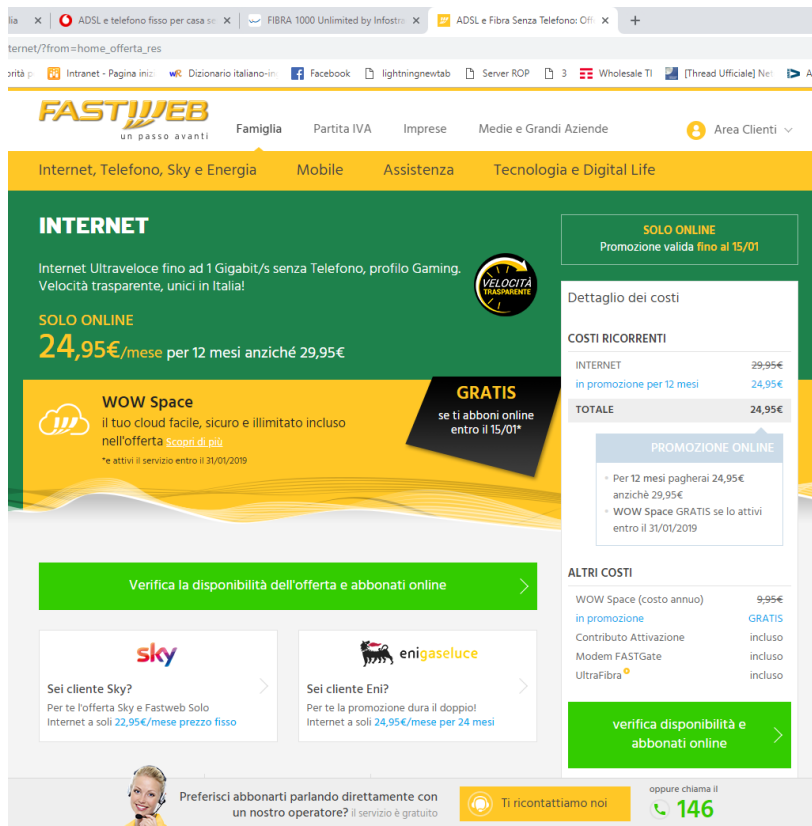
lia × | ADSL e telefono fisso per casa se × | FIBRA 1000 Unlimited by Infostra × | ADSL e Fibra Senza Telefono: Off × | +

ternet/?from=home_offerta_res

orità p | Intranet - Pagina iniz | Dizionario italiano-in | Facebook | lightningnewtab | Server ROP | 3 | Wholesale TI | [Thread Ufficiale] Ne | A

FASTWEB
un passo avanti

Famiglia | Partita IVA | Imprese | Medie e Grandi Aziende | Area Clienti

Internet, Telefono, Sky e Energia | Mobile | Assistenza | Tecnologia e Digital Life

INTERNET

Internet Ultraveloce fino ad 1 Gigabit/s senza Telefono, profilo Gaming. Velocità trasparente, unici in Italia!

VELOCITÀ TRASPARENTE

SOLO ONLINE
24,95€/mese per 12 mesi anziché 29,95€

WOW Space
il tuo cloud facile, sicuro e illimitato incluso nell'offerta Scopri di più
*e attivi il servizio entro il 31/01/2019

GRATIS
se ti abboni online entro il 15/01*

SOLO ONLINE
Promozione valida fino al 15/01

Dettaglio dei costi

COSTI RICORRENTI

| | |
|---|---|
| INTERNET | 29,95€ |
| in promozione per 12 mesi | 24,95€ |
| TOTALE | 24,95€ |

PROMOZIONE ONLINE
Per 12 mesi pagherai 24,95€ anziché 29,95€
WOW Space GRATIS se lo attivi entro il 31/01/2019

ALTRI COSTI

| | |
|---|---|
| WOW Space (costo annuo) | 9,95€ |
| in promozione | GRATIS |
| Contributo Attivazione | incluso |
| Modem FASTGate | incluso |
| UltraFibra | incluso |

verifica disponibilità e abbonati online

Verifica la disponibilità dell'offerta e abbonati online

sky
Sei cliente Sky?
Per te l'offerta Sky e Fastweb Solo Internet a soli 22,95€/mese prezzo fisso

enigaseluce
Sei cliente Eni?
Per te la promozione dura il doppio! Internet a soli 24,95€/mese per 24 mesi

Preferisci abbonarti parlando direttamente con un nostro operatore? il servizio è gratuito

Ti ricontattiamo noi

oppure chiama il
146